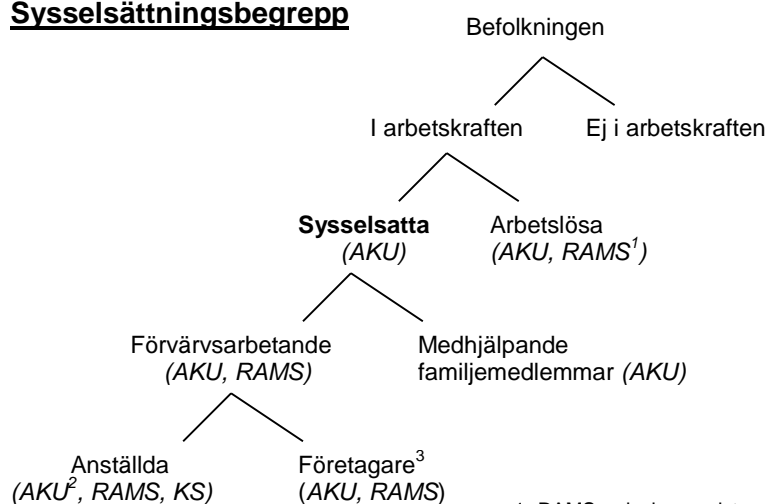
Sysselsättningsbegrepp

Befolkningen

I arbetskraften

Ej i arbetskraften

Sysselsatta
(AKU)

Arbetslösa
(AKU, RAMS$^1$)

Förvärvsarbetande
(AKU, RAMS)

Medhjälpande
familjemedlemmar (AKU)

Anställda
(AKU$^2$, RAMS, KS)

Företagare$^3$
(AKU, RAMS)

1. RAMS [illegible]